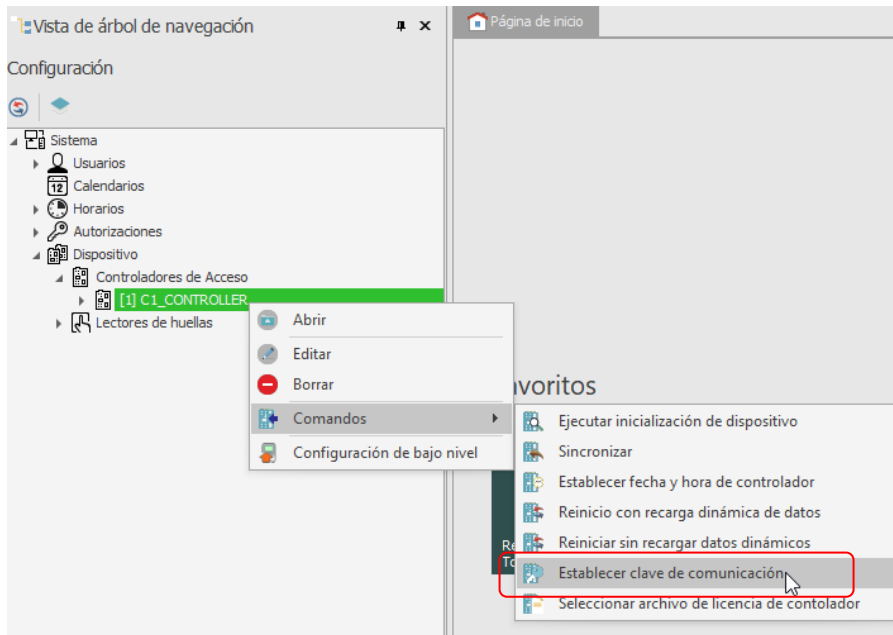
Vista de árbol de navegación

Configuración

Sistema
Usuarios
Calendarios
Horarios
Autorizaciones
Dispositivo
Controladores de Acceso
[1] C1_CONTROLLER
Lectores de huellas

Abrir
Editar
Borrar
Comandos
Configuración de bajo nivel

Página de inicio

avoritos

Re
To

Ejecutar inicialización de dispositivo
Sincronizar
Establecer fecha y hora de controlador
Reinicio con recarga dinámica de datos
Reiniciar sin recargar datos dinámicos
Establecer clave de comunicación
Seleccionar archivo de licencia de contolador